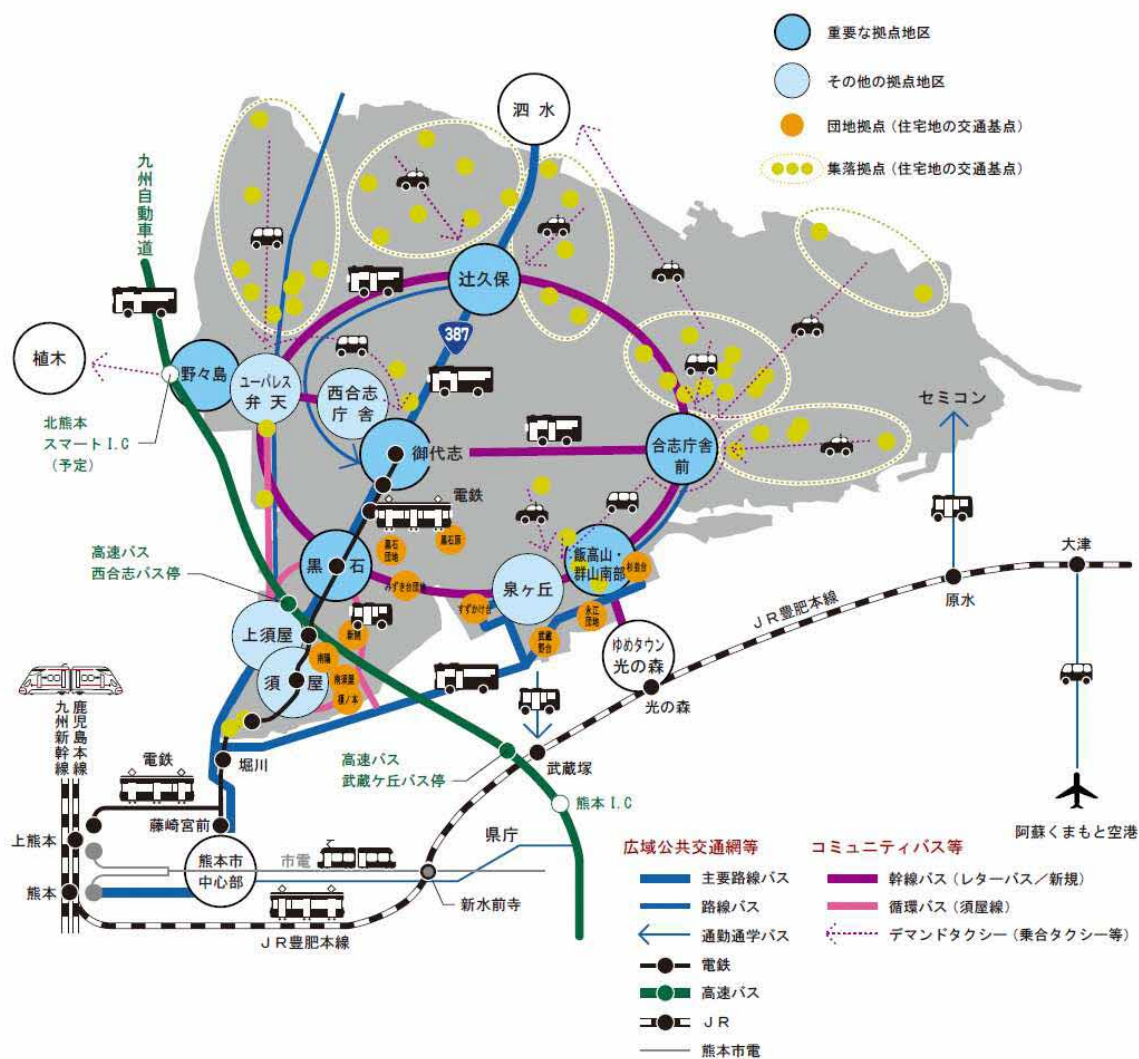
重要な拠点地区

その他の拠点地区

団地拠点（住宅地の交通基点）

集落拠点（住宅地の交通基点）

泗水

九州自動車道

植木

北熊本スマートI.C（予定）

野々島

ユーパレス弁天

西合志庁舎

辻久保

387

御代志

合志庁舎前

セミコン

電鉄

黒石

高速バス西合志バス停

泉ヶ丘

飯高山・群山南部

上須屋

須屋

ゆめタウン光の森

光の森

原水

大津

JR豊肥本線

九州新幹線

鹿児島本線

電鉄

堀川

高速バス武蔵ヶ丘バス停

武蔵塚

熊本I.C

藤崎宮前

上熊本

熊本

熊本市中心部

市電

県庁

新水前寺

JR豊肥本線

阿蘇くまもと空港

広域公共交通網等

主要路線バス

路線バス

通勤通学バス

電鉄

高速バス

JR

熊本市電

コミュニティバス等

幹線バス（レターバス／新規）

循環バス（須屋線）

デマンドタクシー（乗合タクシー等）